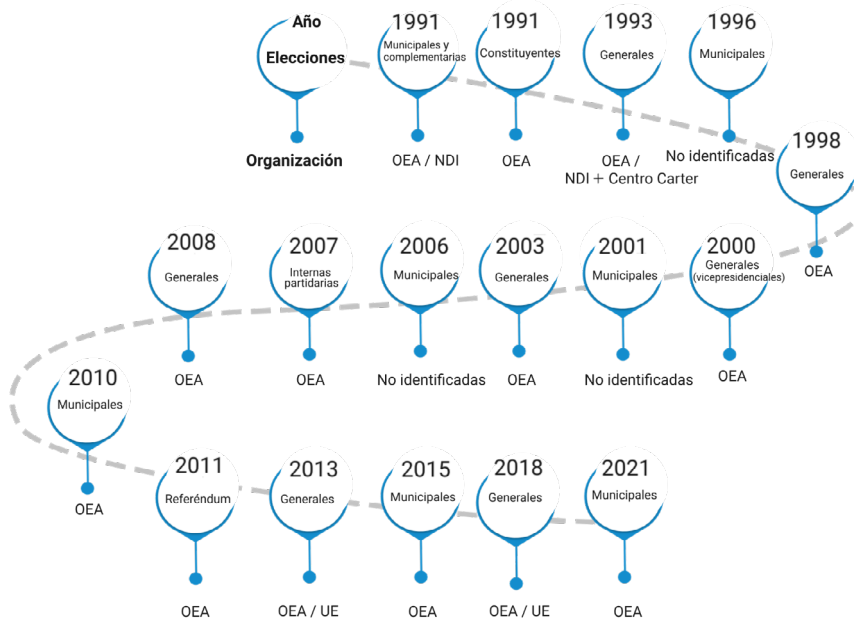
Año
Elecciones
Organización

1991
Municipales y complementarias
OEA / NDI

1991
Constituyentes
OEA

1993
Generales
OEA / NDI + Centro Carter

1996
Municipales
No identificadas

1998
Generales
OEA

2000
Generales (vicepresidenciales)
OEA

2001
Municipales
No identificadas

2003
Generales
OEA

2006
Municipales
No identificadas

2007
Internas partidarias
OEA

2008
Generales
OEA

2010
Municipales
OEA

2011
Referéndum
OEA

2013
Generales
OEA / UE

2015
Municipales
OEA

2018
Generales
OEA / UE

2021
Municipales
OEA